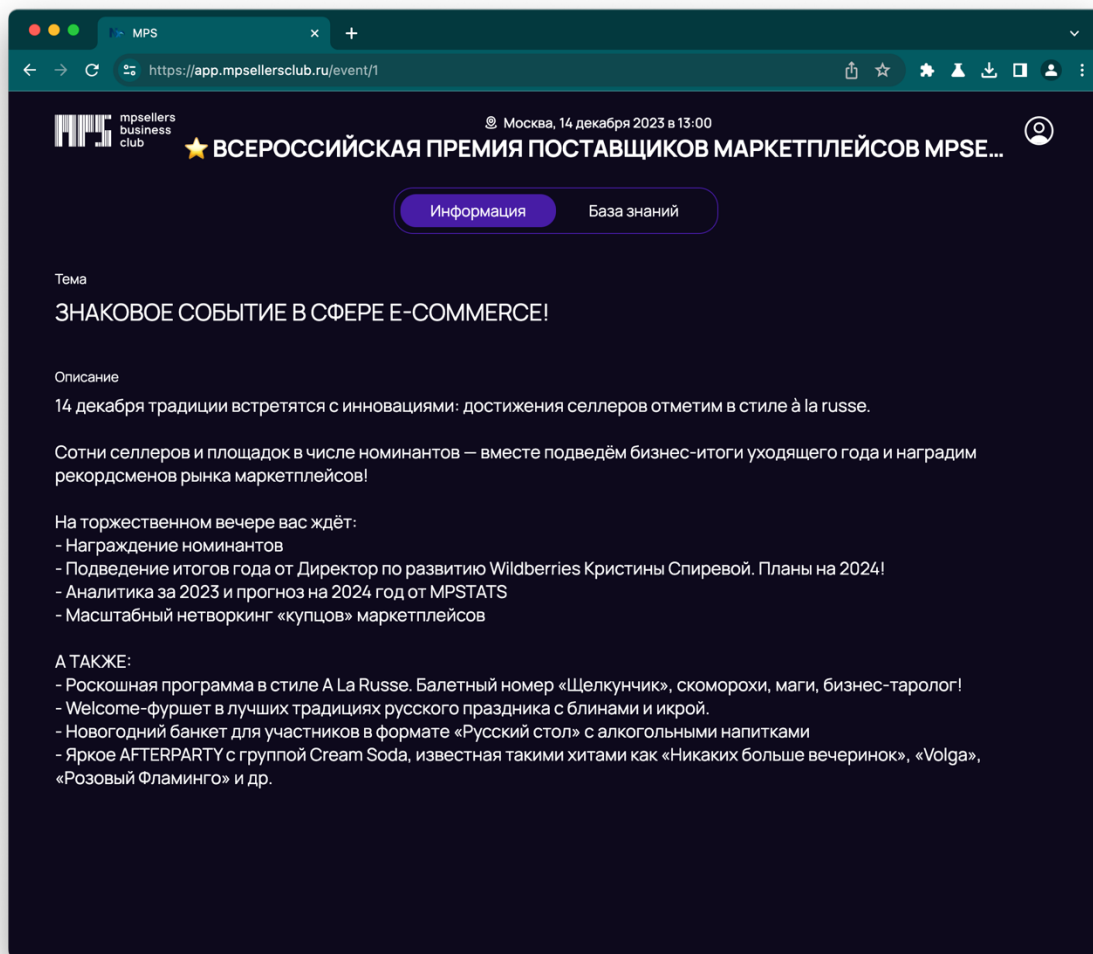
MPS

https://app.mpsellersclub.ru/event/1

MPS mpsellers business club

Москва, 14 декабря 2023 в 13:00

⭐ ВСЕРОССИЙСКАЯ ПРЕМИЯ ПОСТАВЩИКОВ МАРКЕТПЛЕЙСОВ MPSE...

Информация

База знаний

Тема

ЗНАКОВОЕ СОБЫТИЕ В СФЕРЕ E-COMMERCE!

Описание

14 декабря традиции встретятся с инновациями: достижения селлеров отметим в стиле à la russe.

Сотни селлеров и площадок в числе номинантов — вместе подведём бизнес-итоги уходящего года и наградим рекордсменов рынка маркетплейсов!

На торжественном вечере вас ждёт:
- Награждение номинантов
- Подведение итогов года от Директор по развитию Wildberries Кристины Спиревой. Планы на 2024!
- Аналитика за 2023 и прогноз на 2024 год от MPSTATS
- Масштабный нетворкинг «купцов» маркетплейсов

А ТАКЖЕ:
- Роскошная программа в стиле A La Russe. Балетный номер «Щелкунчик», скоморохи, маги, бизнес-таролог!
- Welcome-фуршет в лучших традициях русского праздника с блинами и икрой.
- Новогодний банкет для участников в формате «Русский стол» с алкогольными напитками
- Яркое AFTERPARTY с группой Cream Soda, известная такими хитами как «Никаких больше вечеринок», «Volga», «Розовый Фламинго» и др.